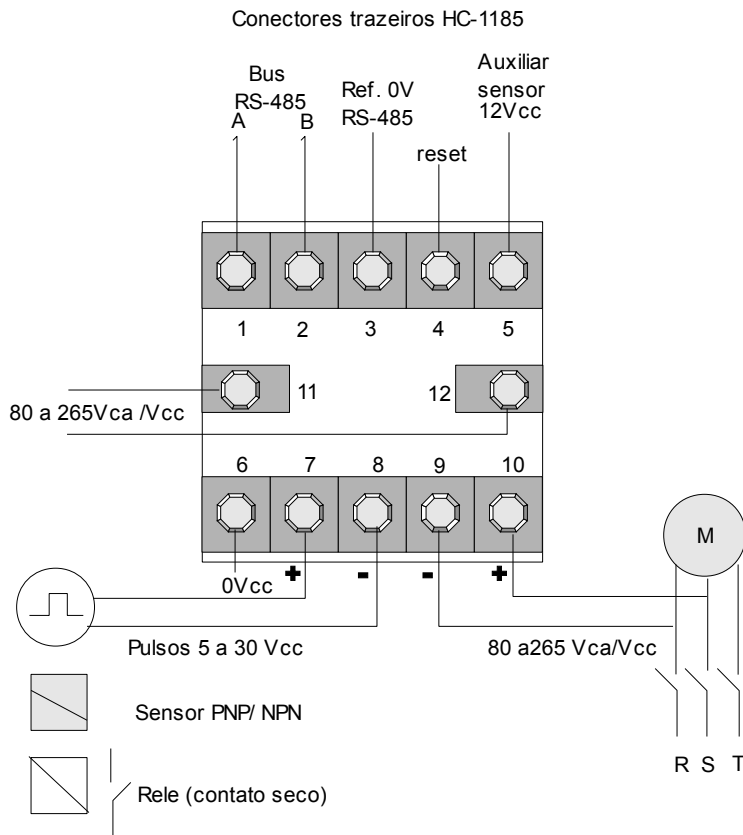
Conectores trazeiros HC-1185

Bus
RS-485
A B

Ref. 0V
RS-485

reset

Auxiliar
sensor
12Vcc

1 2 3 4 5

11

12

80 a 265Vca /Vcc

6 7 8 9 10

0Vcc
+
-
-
+

M

Pulsos 5 a 30 Vcc

80 a265 Vca/Vcc

Sensor PNP/ NPN

Rele (contato seco)

R S T